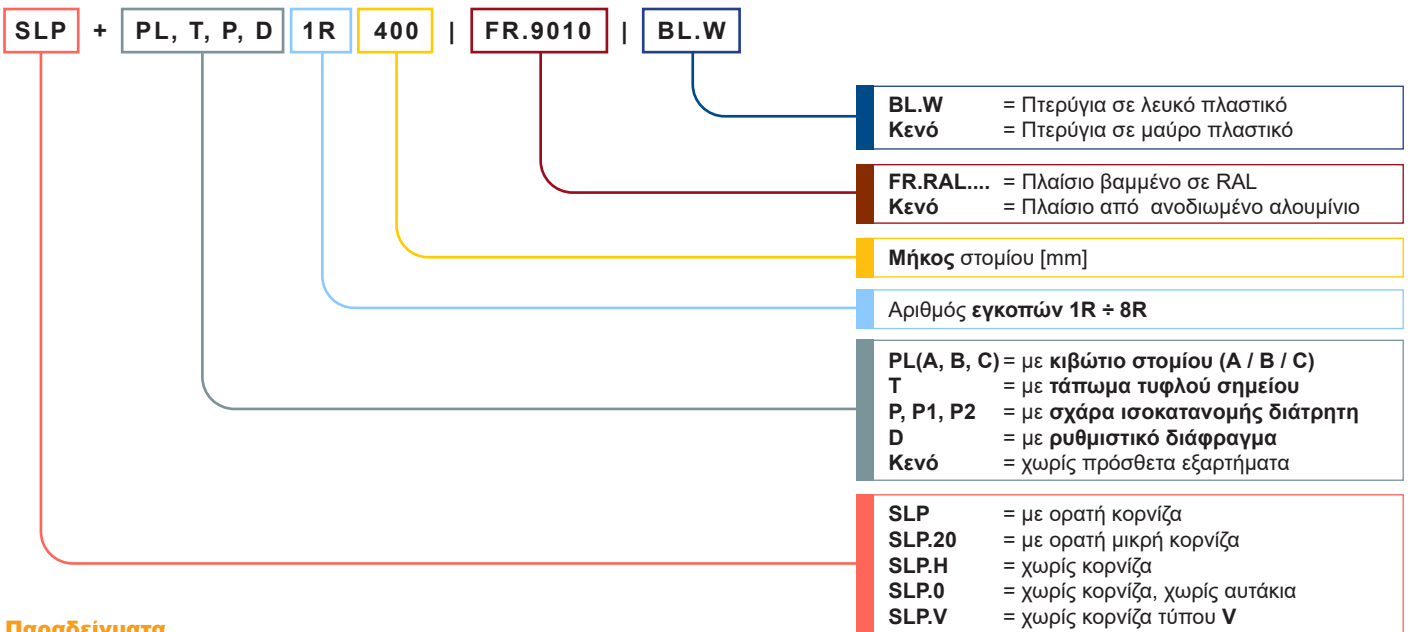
SLP + PL, T, P, D 1R 400 | FR.9010 | BL.W

BL.W = Πτερύγια σε λευκό πλαστικό
Κενό = Πτερύγια σε μαύρο πλαστικό

FR.RAL.... = Πλαίσιο βαμμένο σε RAL
Κενό = Πλαίσιο από ανοδιωμένο αλουμίνιο

Μήκος στομίου [mm]

Αριθμός εγκοπών 1R ÷ 8R

PL(A, B, C) = με κιβώτιο στομίου (A / B / C)
T = με τάπωμα τυφλού σημείου
P, P1, P2 = με σχάρα ισοκατανομής διάτρητη
D = με ρυθμιστικό διάφραγμα
Κενό = χωρίς πρόσθετα εξαρτήματα

SLP = με ορατή κορνίζα
SLP.20 = με ορατή μικρή κορνίζα
SLP.H = χωρίς κορνίζα
SLP.0 = χωρίς κορνίζα, χωρίς αυτάκια
SLP.V = χωρίς κορνίζα τύπου V

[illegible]